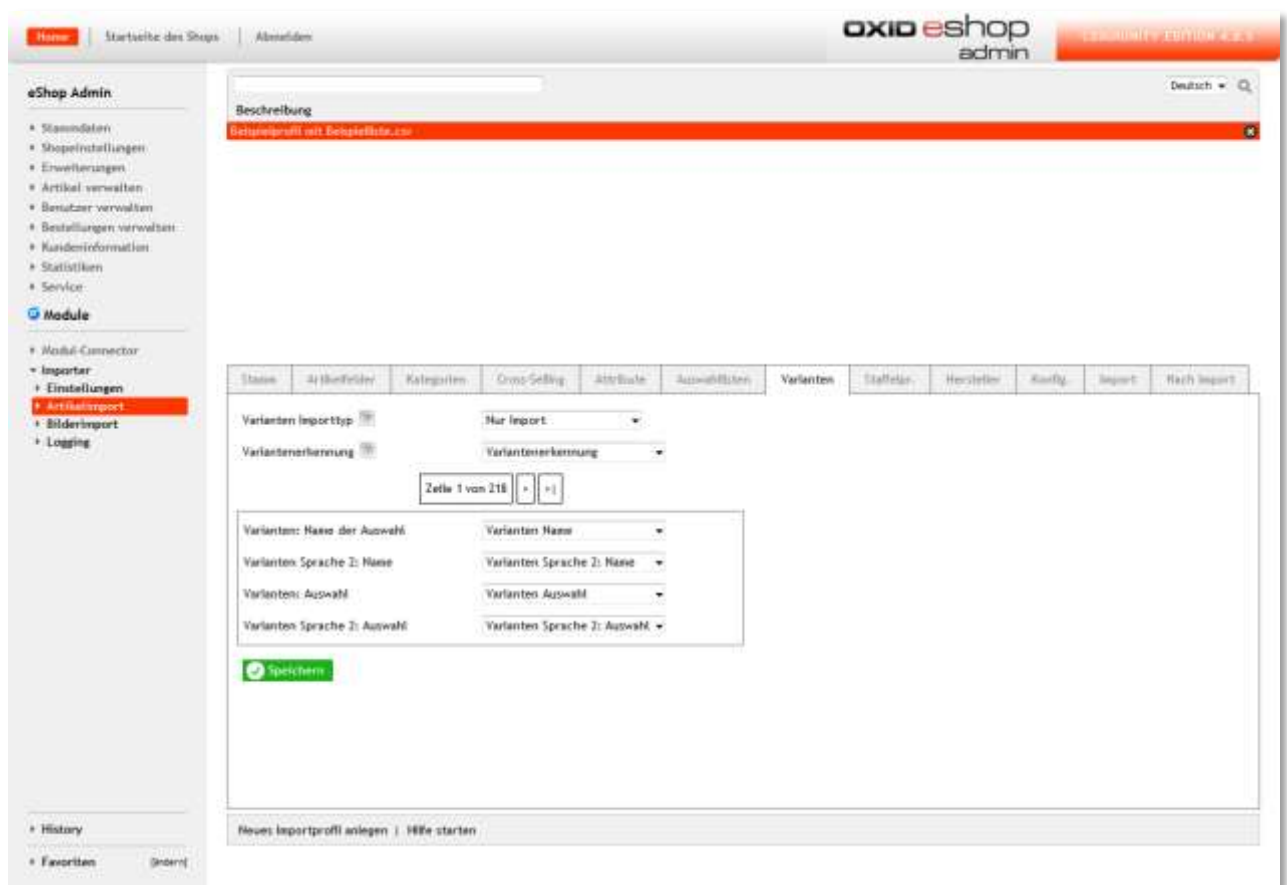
Home | Startseite des Shops | Abmelden

OXID eshop admin

COMMUNITY EDITION 4.x.x

eShop Admin

Stammdaten
Shopeinstellungen
Erweiterungen
Artikel verwalten
Benutzer verwalten
Bestellungen verwalten
Kundeninformation
Statistiken
Service

Module

Modul-Connector
Importer
Einstellungen
Artikelimport
Bilderimport
Logging

History
Favoriten [ändern]

Deutsch

Beschreibung
Beispielprofil mit Beispielliste.csv

Stamm | Artikelfelder | Kategorien | Cross-Selling | Attribute | Auswahllisten | Varianten | Staffelpr. | Hersteller | Konfig. | Import | Nach Import

Varianten Importtyp | Nur Import
Variantenerkennung | Variantenerkennung

Zeile 1 von 218 | > | >|

Varianten: Name der Auswahl | Varianten Name
Varianten Sprache 2: Name | Varianten Sprache 2: Name
Varianten: Auswahl | Varianten Auswahl
Varianten Sprache 2: Auswahl | Varianten Sprache 2: Auswahl

Speichern

Neues Importprofil anlegen | Hilfe starten